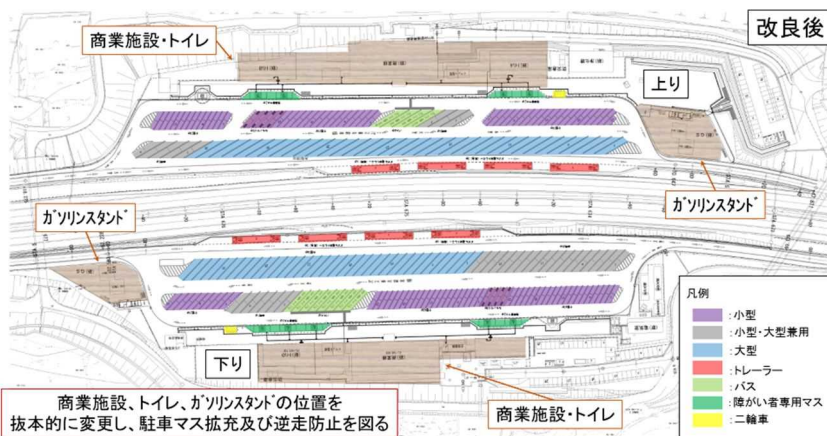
改良後

商業施設・トイレ

上り

ガソリンスタンド

ガソリンスタンド

下り

凡例

:小型

:小型・大型兼用

:大型

:トレーラー

:バス

:障がい者専用マス

:二輪車

商業施設、トイレ、ガソリンスタンドの位置を抜本的に変更し、駐車マス拡充及び逆走防止を図る

商業施設・トイレ